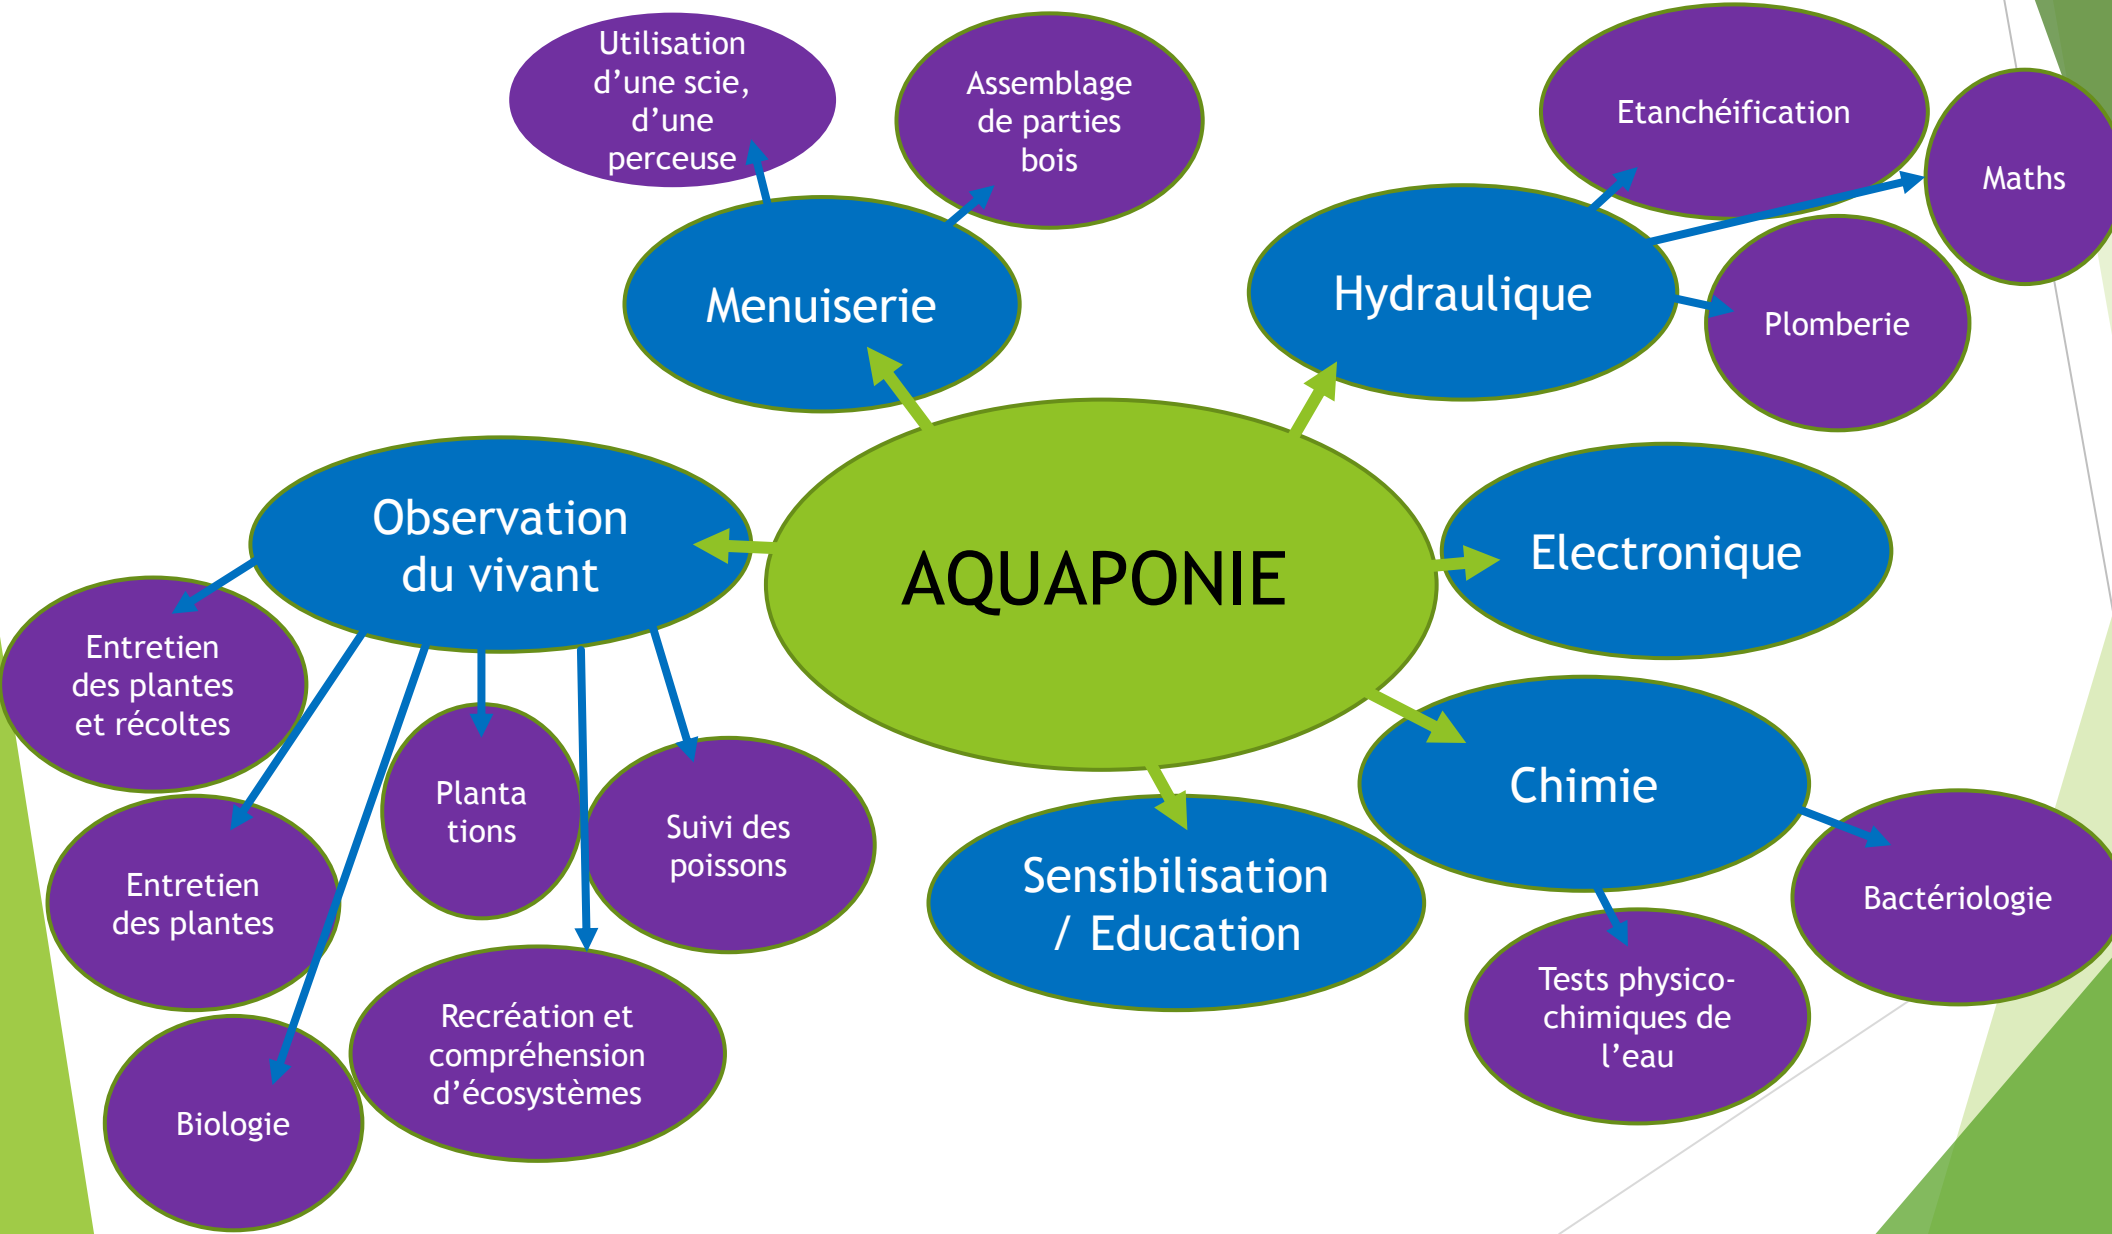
Utilisation d'une scie, d'une perceuse

Assemblage de parties bois

Etanchéification

Maths

Menuiserie

Hydraulique

Plomberie

Observation du vivant

AQUAPONIE

Electronique

Entretien des plantes et récoltes

Planta tions

Suivi des poissons

Chimie

Entretien des plantes

Sensibilisation / Education

Bactériologie

Tests physico-chimiques de l'eau

Recréation et compréhension d'écosystèmes

Biologie